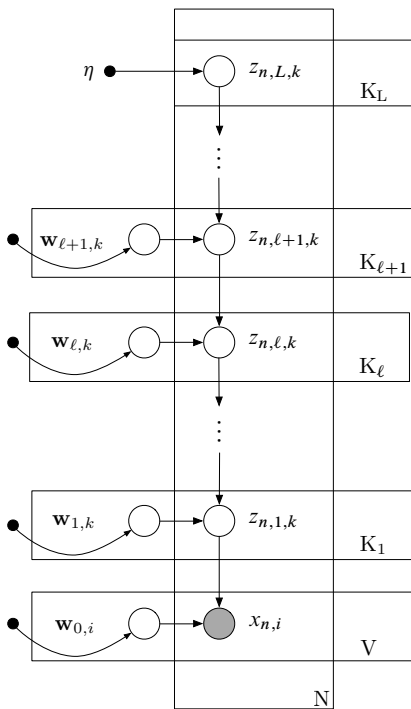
$\eta$

$z_{n,L,k}$

$\mathrm{K_L}$

$\vdots$

$\mathbf{w}_{\ell+1,k}$

$z_{n,\ell+1,k}$

$\mathrm{K}_{\ell+1}$

$\mathbf{w}_{\ell,k}$

$z_{n,\ell,k}$

$\mathrm{K}_{\ell}$

$\vdots$

$\mathbf{w}_{1,k}$

$z_{n,1,k}$

$\mathrm{K}_1$

$\mathbf{w}_{0,i}$

$x_{n,i}$

V

N